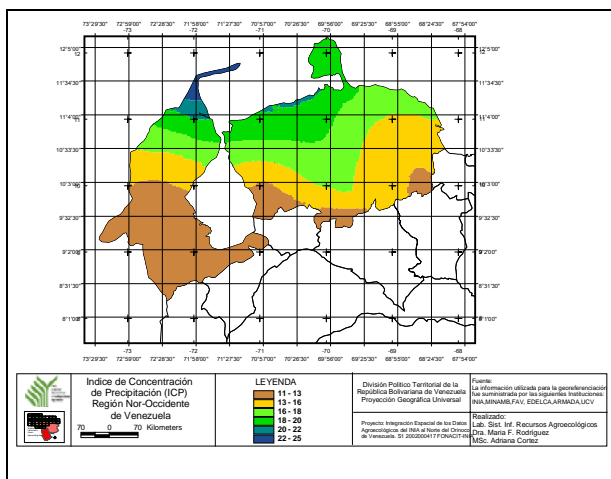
73°29'30" 72°59'00" 72°28'30" 71°58'00" 71°27'30" 70°57'00" 70°26'30" 69°56'00" 69°25'30" 68°55'00" 68°24'30" 67°54'00"

-73 -72 -71 -70 -69 -68

12°5'00" 12

11°34'30"

11°4'00" 11

10°33'30"

10°3'00" 10

9°32'30"

9°2'00" 9

8°31'30"

8°1'00" 8

Indice de Concentración de Precipitación (ICP) Región Nor-Occidente de Venezuela

70 0 70 Kilometers

LEYENDA

| | |
|---|---|
| | 11 - 13 |
| | 13 - 16 |
| | 16 - 18 |
| | 18 - 20 |
| | 20 - 22 |
| | 22 - 25 |

División Político Territorial de la República Bolivariana de Venezuela Proyección Geográfica Universal

Proyecto: Integración Espacial de los Datos Agroecológicos del INIA al Norte del Orinoco de Venezuela. S1 2002000417 FONACIT-INIA

Fuente: La información utilizada para la georeferenciación fue suministrada por las siguientes Instituciones: INIA,MINAMB,FAV, EDELCA,ARMADA,UCV

Realizado: Lab. Sist. Inf. Recursos Agroecológicos Dra. María F. Rodríguez MSc. Adriana Cortez